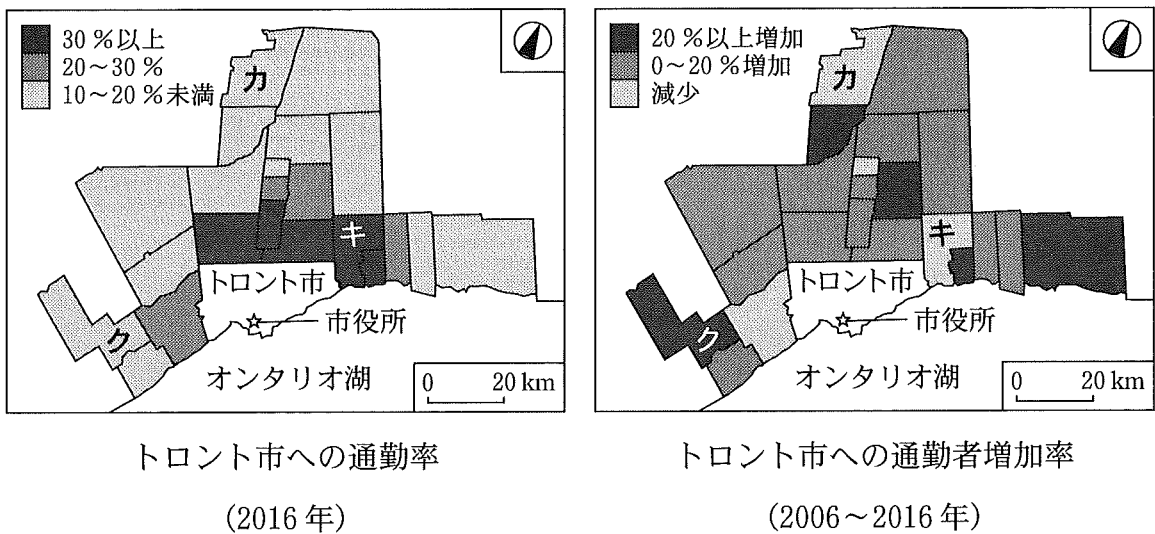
30 %以上
20～30 %
10～20 %未満

カ
キ
ク
トロント市
市役所
オンタリオ湖
0　20 km

トロント市への通勤率
(2016 年)

20 %以上増加
0～20 %増加
減少

カ
キ
ク
トロント市
市役所
オンタリオ湖
0　20 km

トロント市への通勤者増加率
(2006～2016 年)